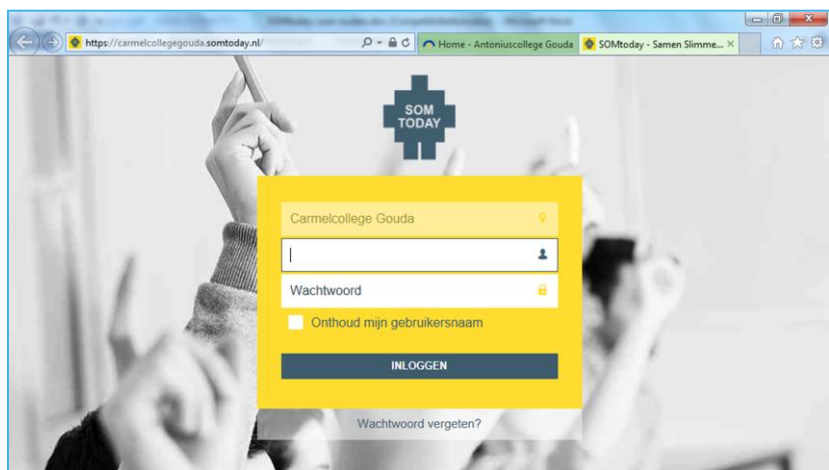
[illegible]

https://carmelcollegegouda.somtoday.nl/

Home - Antoniuscollege Gouda

SOMtoday - Samen Slimme... ×

SOM TODAY

Carmelcollege Gouda

Wachtwoord

Onthoud mijn gebruikersnaam

INLOGGEN

Wachtwoord vergeten?